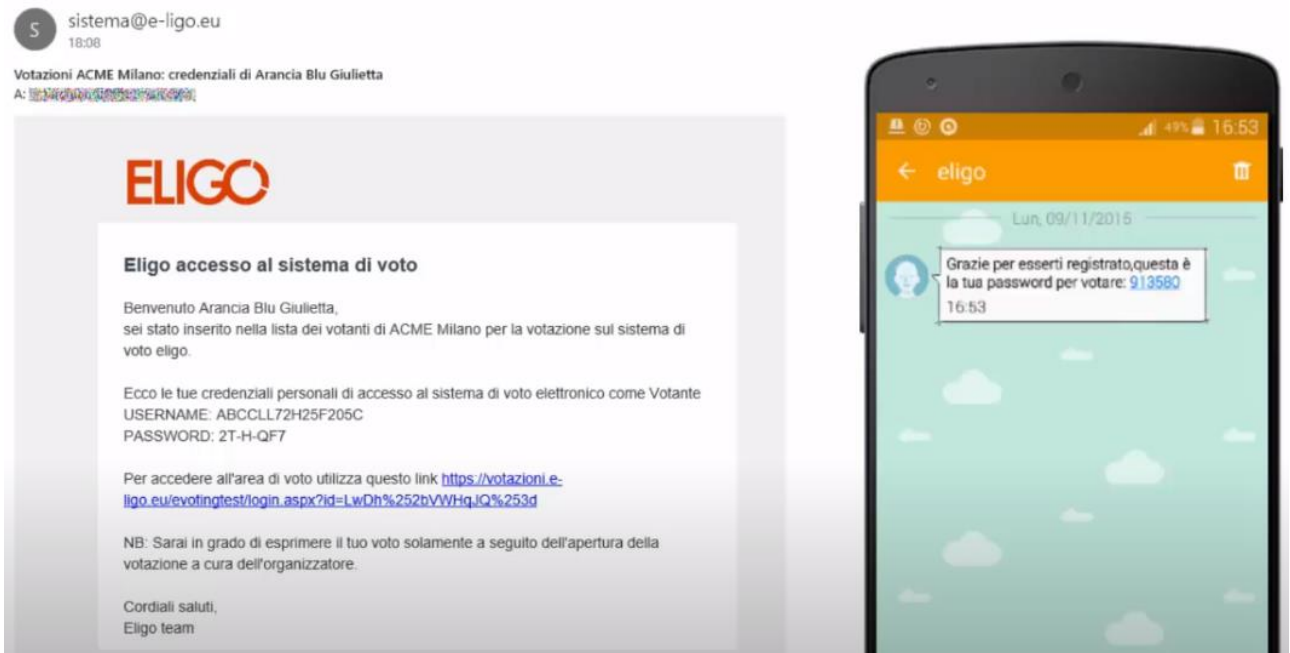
S sistema@e-ligo.eu
18:08

Votazioni ACME Milano: credenziali di Arancia Blu Giulietta
A: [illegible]

ELIGO

Eligo accesso al sistema di voto

Benvenuto Arancia Blu Giulietta,
sei stato inserito nella lista dei votanti di ACME Milano per la votazione sul sistema di voto eligo.

Ecco le tue credenziali personali di accesso al sistema di voto elettronico come Votante
USERNAME: ABCCLL72H25F205C
PASSWORD: 2T-H-QF7

Per accedere all'area di voto utilizza questo link https://votazioni.e-ligo.eu/evotingtest/login.aspx?id=LwDh%252bVWHqJQ%253d

NB: Sarai in grado di esprimere il tuo voto solamente a seguito dell'apertura della votazione a cura dell'organizzatore.

Cordiali saluti,
Eligo team

49% 16:53
eligo
Lun, 09/11/2015
Grazie per esserti registrato,questa è la tua password per votare: 913580
16:53